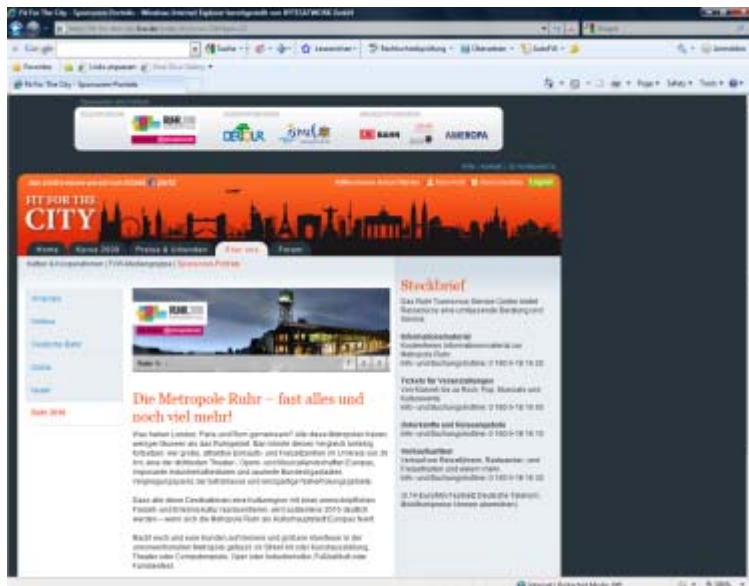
Fit For The City - Sponsoren Portrait - Windows Internet Explorer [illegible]

Google

Favoriten

Fit For The City - Sponsoren Portrait

RUHR.2010

DETOUR

DB BAHN

AMEROPA

FIT FOR THE CITY

Home

Reisen 2008

Preise & Urlauben

Über uns

Forum

Steckbrief

Die Metropole Ruhr – fast alles und noch viel mehr!

Ruhr 2010

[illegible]